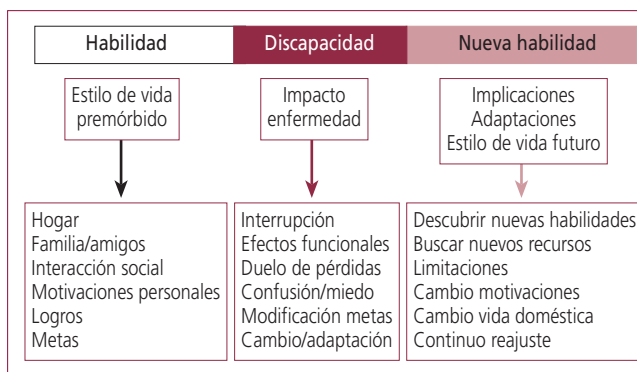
Habilidad

Estilo de vida premórbido

Hogar
Familia/amigos
Interacción social
Motivaciones personales
Logros
Metas

Discapacidad

Impacto enfermedad

Interrupción
Efectos funcionales
Duelo de pérdidas
Confusión/miedo
Modificación metas
Cambio/adaptación

Nueva habilidad

Implicaciones
Adaptaciones
Estilo de vida futuro

Descubrir nuevas habilidades
Buscar nuevos recursos
Limitaciones
Cambio motivaciones
Cambio vida doméstica
Continuo reajuste